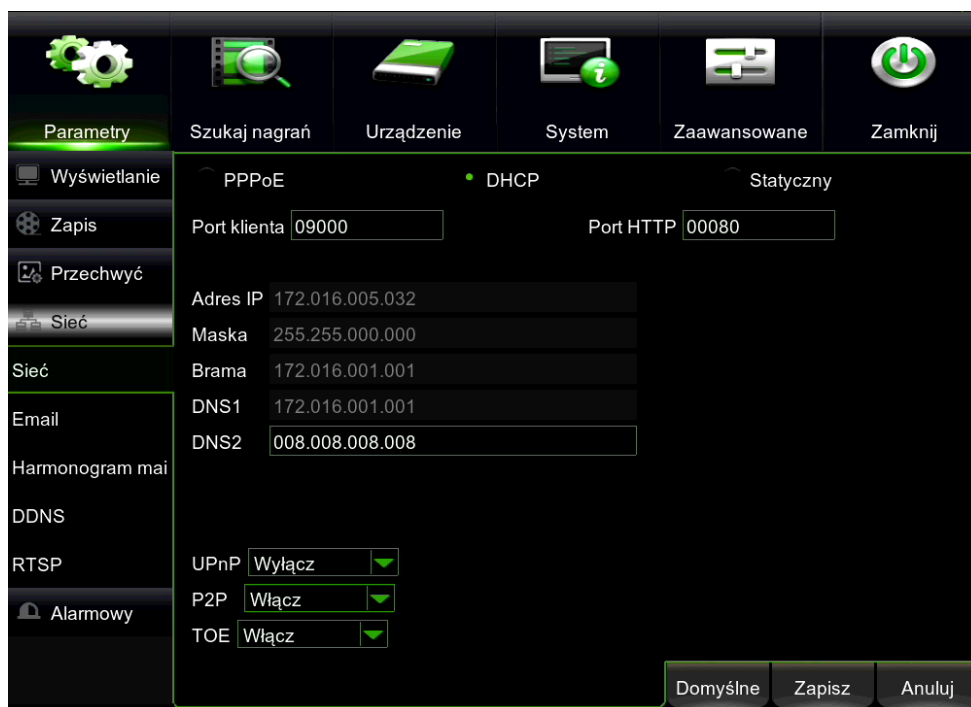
Parametry
Szukaj nagrań
Urządzenie
System
Zaawansowane
Zamknij

Wyświetlanie
Zapis
Przechwyć
Sieć
Sieć
Email
Harmonogram mai
DDNS
RTSP
Alarmowy

PPPoE
DHCP
Statyczny

Port klienta 09000
Port HTTP 00080

Adres IP 172.016.005.032
Maska 255.255.000.000
Brama 172.016.001.001
DNS1 172.016.001.001
DNS2 008.008.008.008

UPnP Wyłącz
P2P Włącz
TOE Włącz

Domyślne
Zapisz
Anuluj